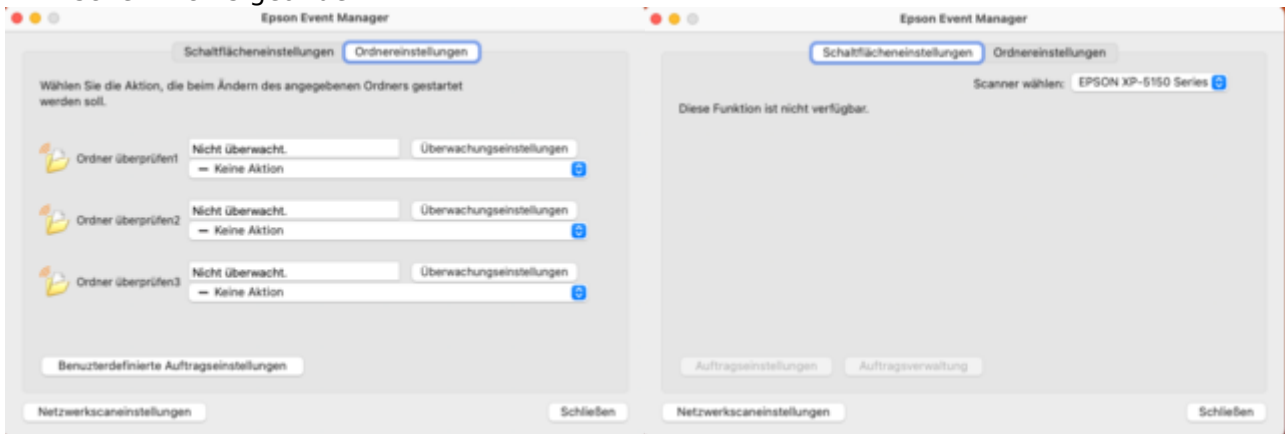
Epson Event Manager

Schaltflächeneinstellungen Ordnereinstellungen

Wählen Sie die Aktion, die beim Ändern des angegebenen Ordners gestartet werden soll.

Ordner überprüfen1 Nicht überwacht. Überwachungseinstellungen
— Keine Aktion

Ordner überprüfen2 Nicht überwacht. Überwachungseinstellungen
— Keine Aktion

Ordner überprüfen3 Nicht überwacht. Überwachungseinstellungen
— Keine Aktion

Benutzerdefinierte Auftragseinstellungen

Netzwerkscaneinstellungen Schließen

Epson Event Manager

Schaltflächeneinstellungen Ordnereinstellungen

Scanner wählen: EPSON XP-5150 Series

Diese Funktion ist nicht verfügbar.

Auftragseinstellungen Auftragsverwaltung

Netzwerkscaneinstellungen Schließen